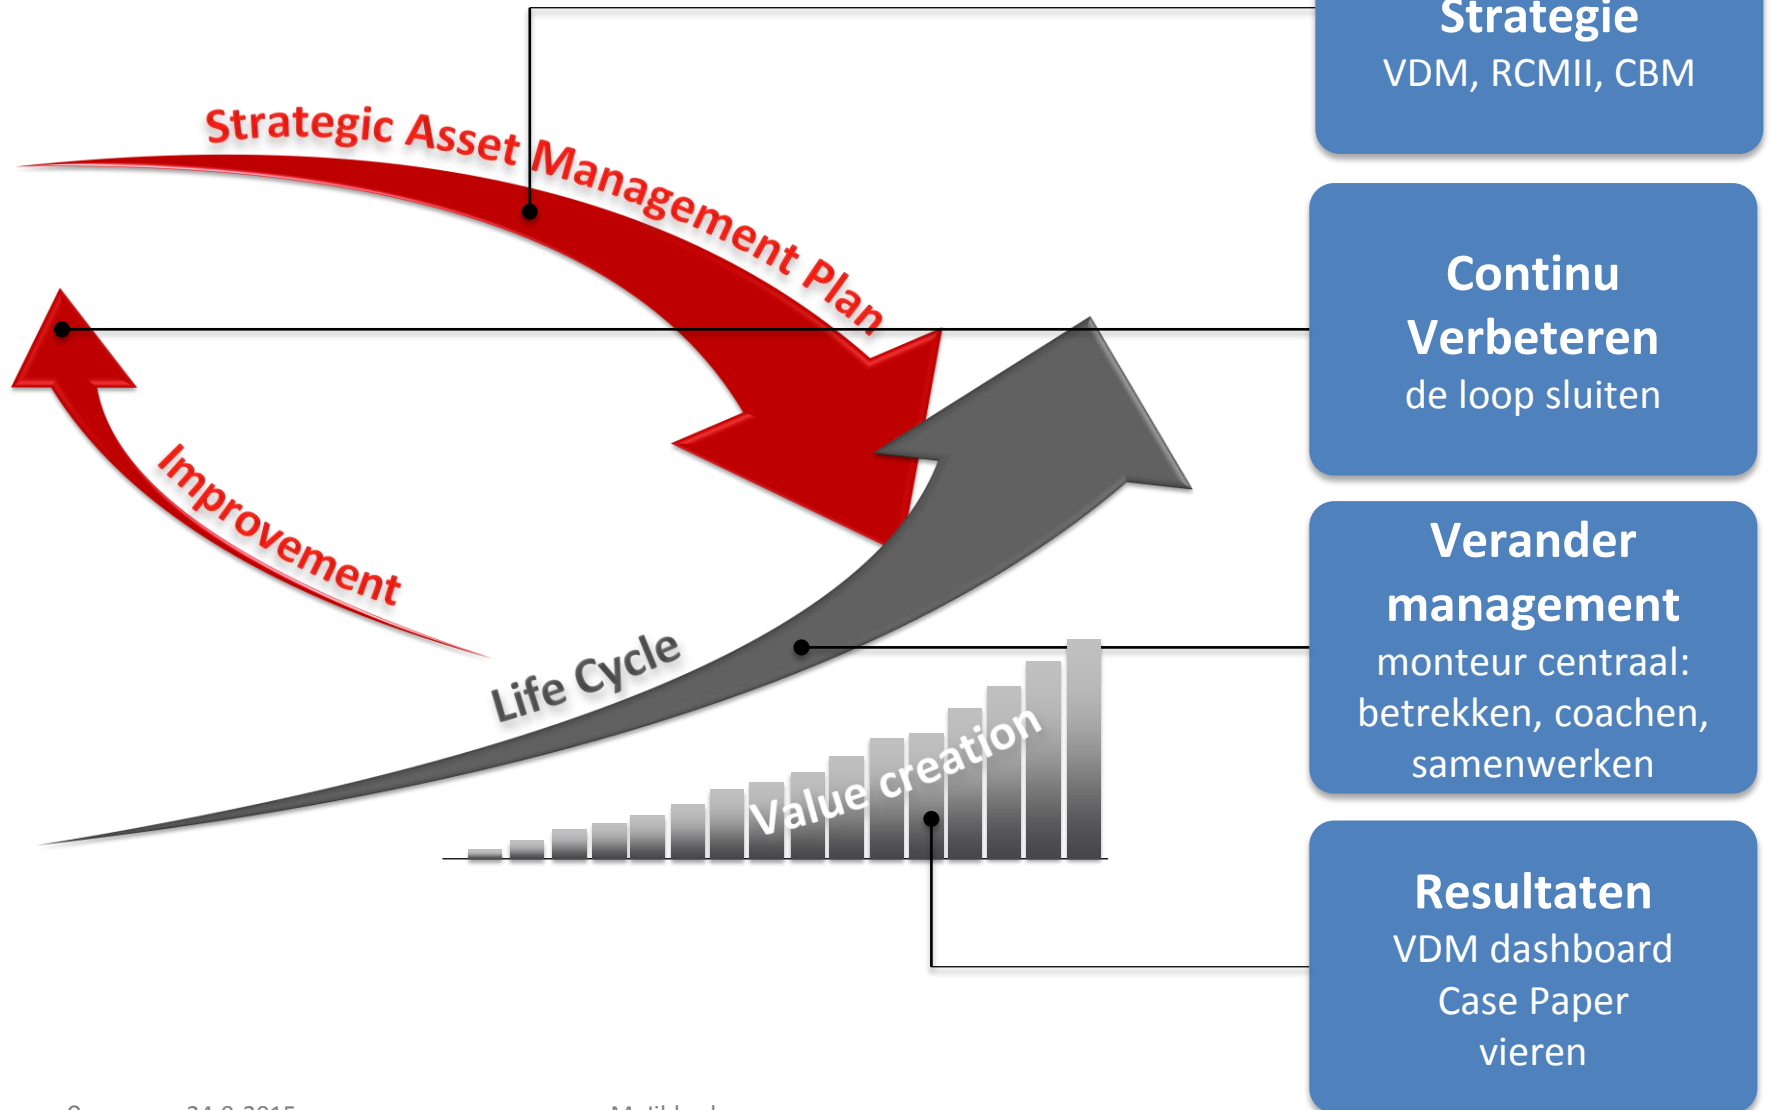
Strategic Asset Management Plan

Improvement

Life Cycle

Value creation

Strategie
VDM, RCMII, CBM

Continu Verbeteren
de loop sluiten

Verander management
monteur centraal: betrekken, coachen, samenwerken

Resultaten
VDM dashboard
Case Paper
vieren

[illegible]